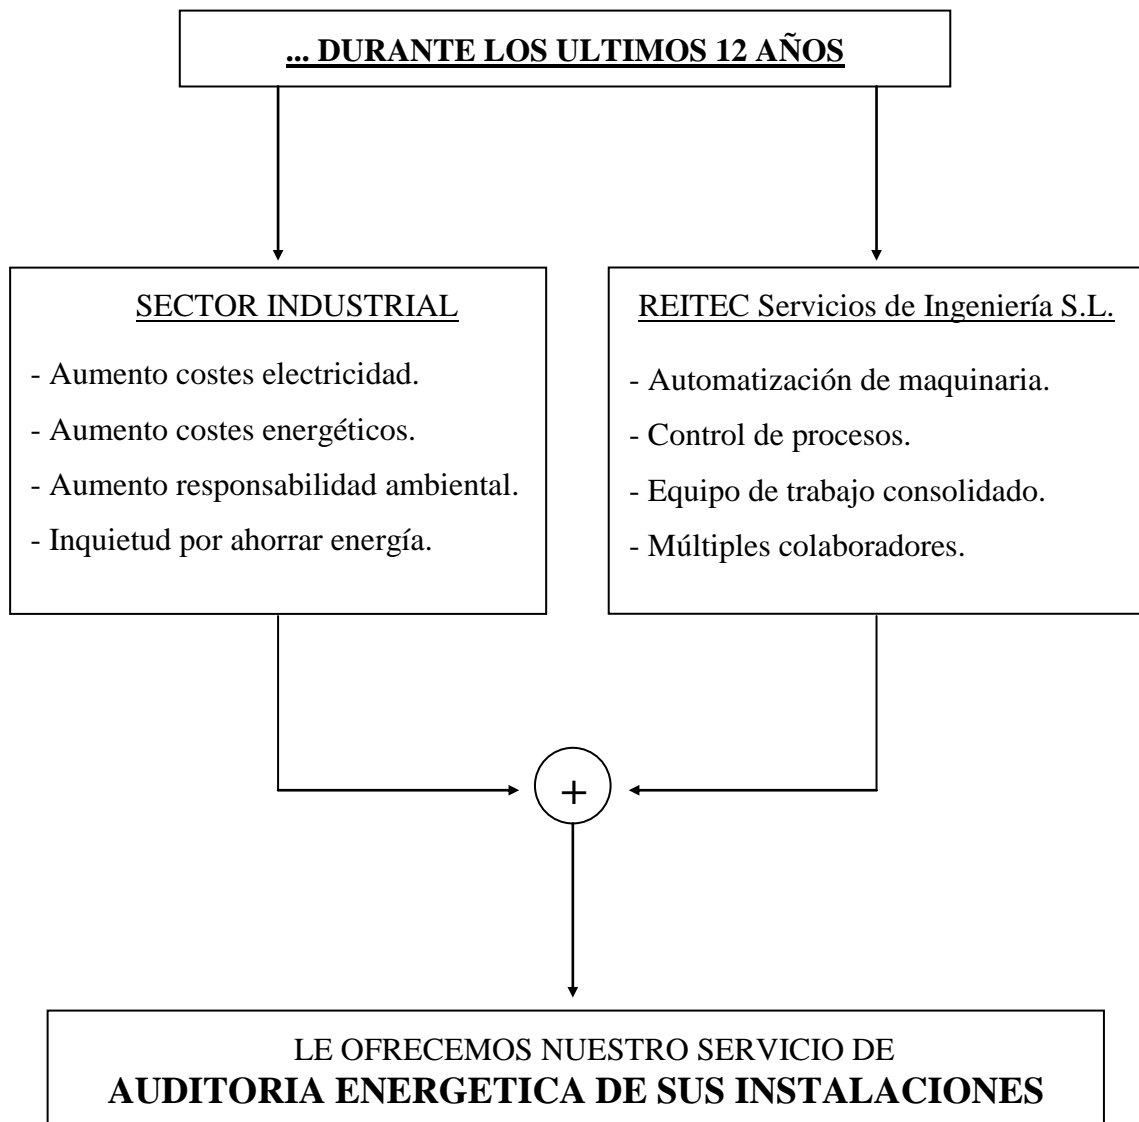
... DURANTE LOS ULTIMOS 12 AÑOS

SECTOR INDUSTRIAL

- Aumento costes electricidad.
- Aumento costes energéticos.
- Aumento responsabilidad ambiental.
- Inquietud por ahorrar energía.

REITEC Servicios de Ingeniería S.L.

- Automatización de maquinaria.
- Control de procesos.
- Equipo de trabajo consolidado.
- Múltiples colaboradores.

+

LE OFRECEMOS NUESTRO SERVICIO DE
AUDITORIA ENERGETICA DE SUS INSTALACIONES